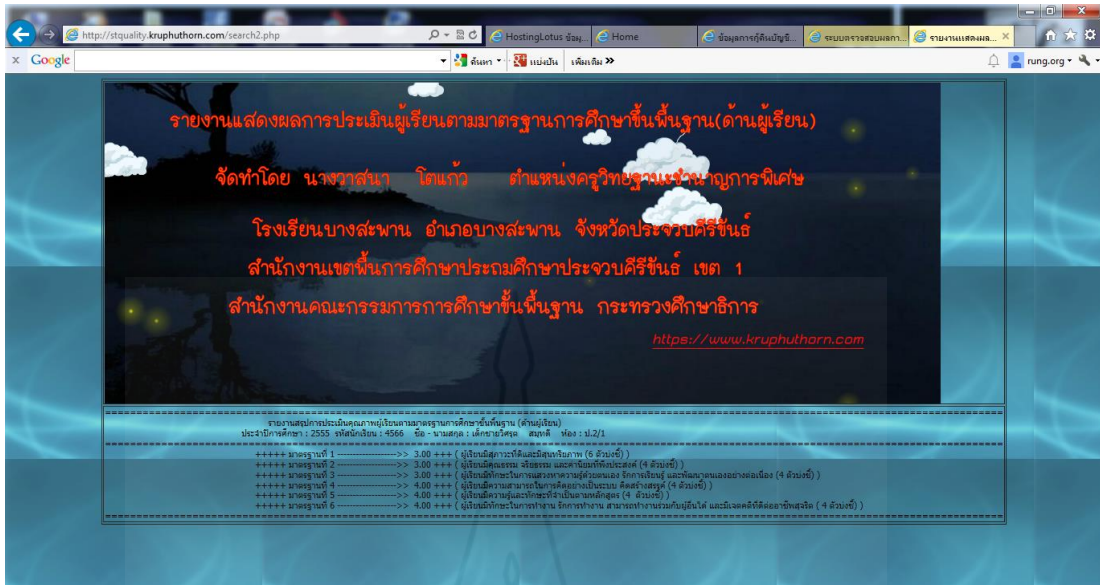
http://stquality.kruphuthorn.com/search2.php

HostingLotus ข้อมู... | Home | ข้อมูลการกู้ยืมบัญชี... | ระบบตรวจสอบผลการ... | รายงานแสดงผล...

Google | ค้นหา | แบ่งปัน | เพิ่มเติม >> | rung.org

รายงานแสดงผลการประเมินผู้เรียนตามมาตรฐานการศึกษาขั้นพื้นฐาน(ด้านผู้เรียน)

จัดทำโดย นางวาสนา โตแก้ว ตำแหน่งครูวิทยฐานะชำนาญการพิเศษ

โรงเรียนบางสะพาน อำเภอบางสะพาน จังหวัดประจวบคีรีขันธ์

สำนักงานเขตพื้นที่การศึกษาประถมศึกษาประจวบคีรีขันธ์ เขต 1

สำนักงานคณะกรรมการการศึกษาขั้นพื้นฐาน กระทรวงศึกษาธิการ

https://www.kruphuthorn.com

รายงานสรุปการประเมินคุณภาพผู้เรียนตามมาตรฐานการศึกษาขั้นพื้นฐาน (ด้านผู้เรียน)
ประจำปีการศึกษา : 2555 รหัสนักเรียน : 4566 ชื่อ - นามสกุล : เด็กชายวิศรุต สมพงษ์ ห้อง : ป.2/1

+++++ มาตรฐานที่ 1 ------------------>> 3.00 +++ ( ผู้เรียนมีสุขภาวะที่ดีและมีสุนทรียภาพ (6 ตัวบ่งชี้) )
+++++ มาตรฐานที่ 2 ------------------>> 3.00 +++ ( ผู้เรียนมีคุณธรรม จริยธรรม และค่านิยมที่พึงประสงค์ (4 ตัวบ่งชี้) )
+++++ มาตรฐานที่ 3 ------------------>> 3.00 +++ ( ผู้เรียนมีทักษะในการแสวงหาความรู้ด้วยตนเอง รักการเรียนรู้ และพัฒนาตนเองอย่างต่อเนื่อง (4 ตัวบ่งชี้) )
+++++ มาตรฐานที่ 4 ------------------>> 4.00 +++ ( ผู้เรียนมีความสามารถในการคิดอย่างเป็นระบบ คิดสร้างสรรค์ (4 ตัวบ่งชี้) )
+++++ มาตรฐานที่ 5 ------------------>> 4.00 +++ ( ผู้เรียนมีความรู้และทักษะที่จำเป็นตามหลักสูตร (4 ตัวบ่งชี้) )
+++++ มาตรฐานที่ 6 ------------------>> 4.00 +++ ( ผู้เรียนมีทักษะในการทำงาน รักการทำงาน สามารถทำงานร่วมกับผู้อื่นได้ และมีเจตคติที่ดีต่ออาชีพสุจริต ( 4 ตัวบ่งชี้) )